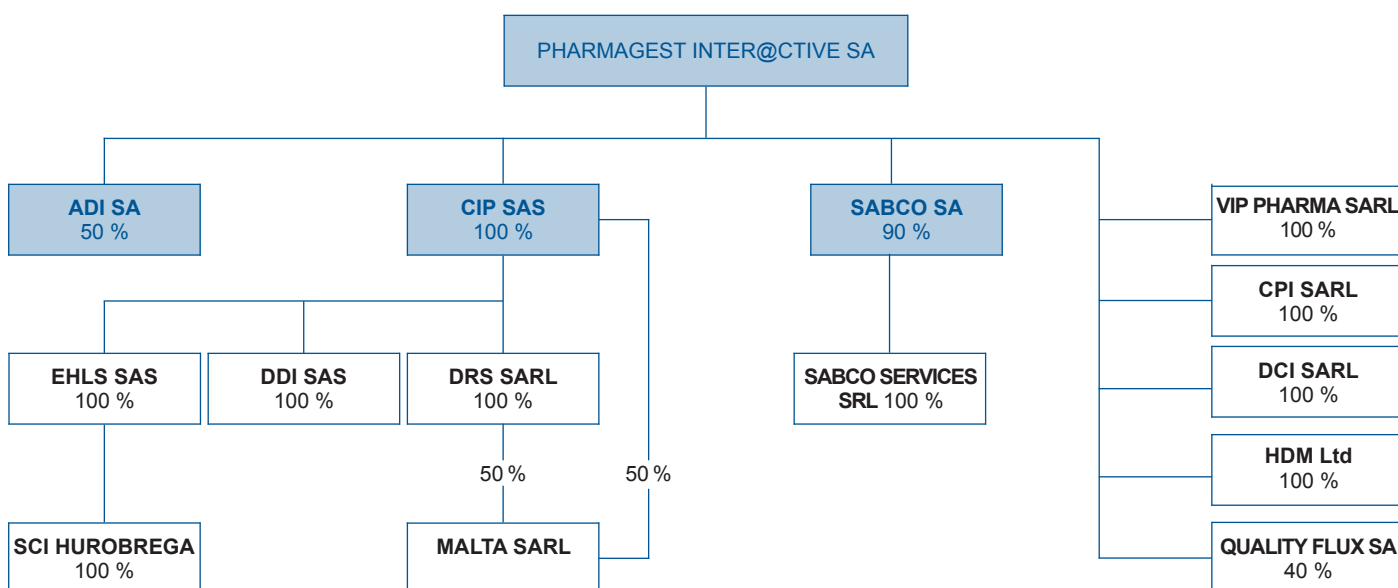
PHARMAGEST INTER@CTIVE SA

ADI SA
50 %

CIP SAS
100 %

SABCO SA
90 %

VIP PHARMA SARL
100 %

CPI SARL
100 %

EHLS SAS
100 %

DDI SAS
100 %

DRS SARL
100 %

SABCO SERVICES SRL 100 %

DCI SARL
100 %

50 %

50 %

HDM Ltd
100 %

SCI HUROBREGA
100 %

MALTA SARL

QUALITY FLUX SA
40 %